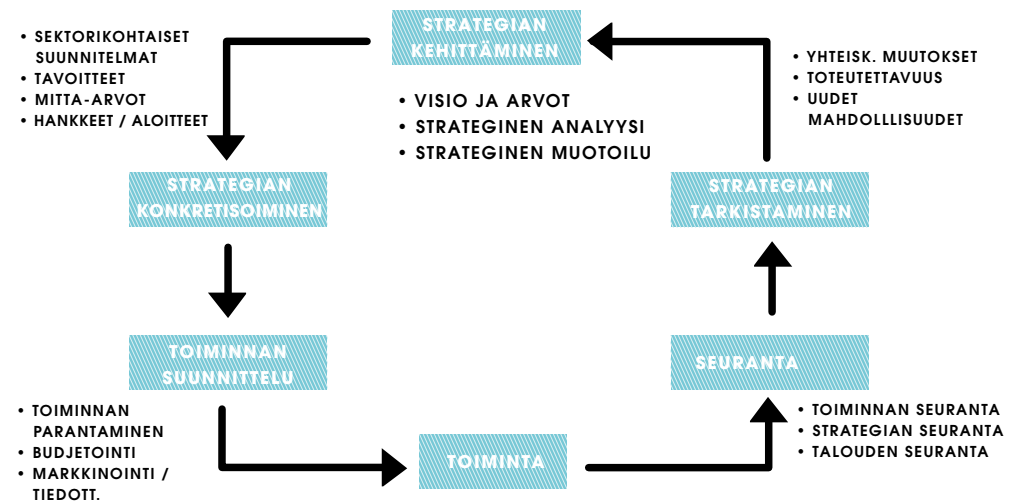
STRATEGIAN KEHITTÄMINEN

• SEKTORIKOHTAISET SUUNNITELMAT
• TAVOITTEET
• MITTA-ARVOT
• HANKKEET / ALOITTEET

• VISIO JA ARVOT
• STRATEGINEN ANALYYSI
• STRATEGINEN MUOTOILU

• YHTEISK. MUUTOKSET
• TOTEUTETTAVUUS
• UUDET MAHDOLLLISUUDET

STRATEGIAN KONKRETISOIMINEN

STRATEGIAN TARKISTAMINEN

TOIMINNAN SUUNNITTELU

SEURANTA

• TOIMINNAN PARANTAMINEN
• BUDJETOINTI
• MARKKINOINTI / TIEDOTT.

TOIMINTA

• TOIMINNAN SEURANTA
• STRATEGIAN SEURANTA
• TALOUDEN SEURANTA